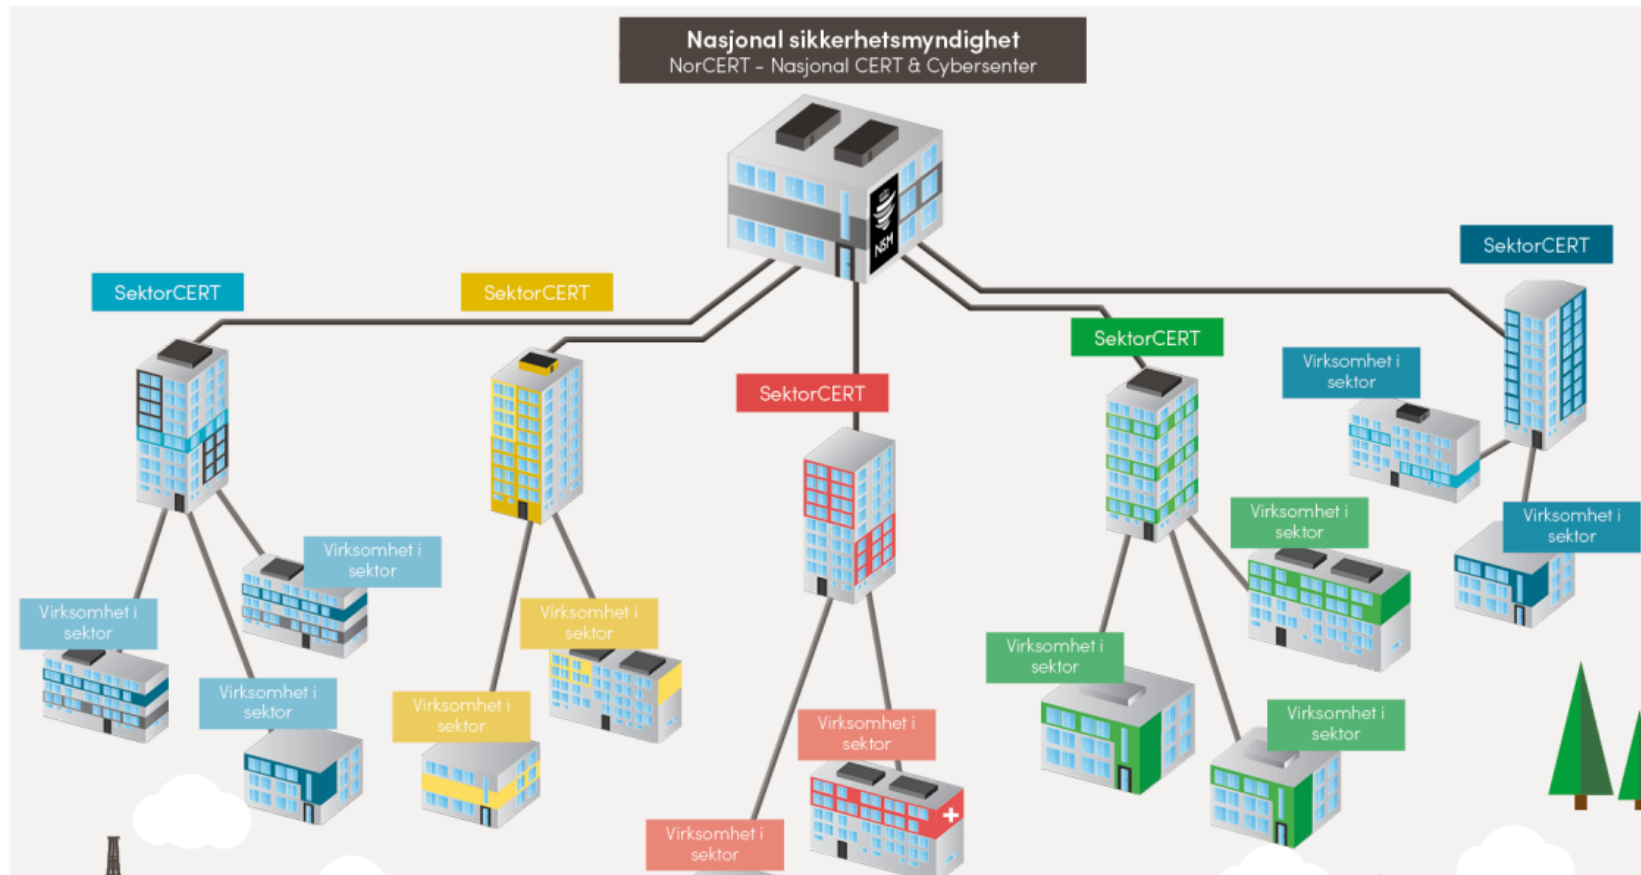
Nasjonal sikkerhetsmyndighet
NorCERT - Nasjonal CERT & Cybersenter

NSM

SektorCERT

SektorCERT

SektorCERT

SektorCERT

SektorCERT

Virksomhet i sektor

Virksomhet i sektor

Virksomhet i sektor

Virksomhet i sektor

Virksomhet i sektor

Virksomhet i sektor

Virksomhet i sektor

Virksomhet i sektor

Virksomhet i sektor

Virksomhet i sektor

Virksomhet i sektor

Virksomhet i sektor

Virksomhet i sektor